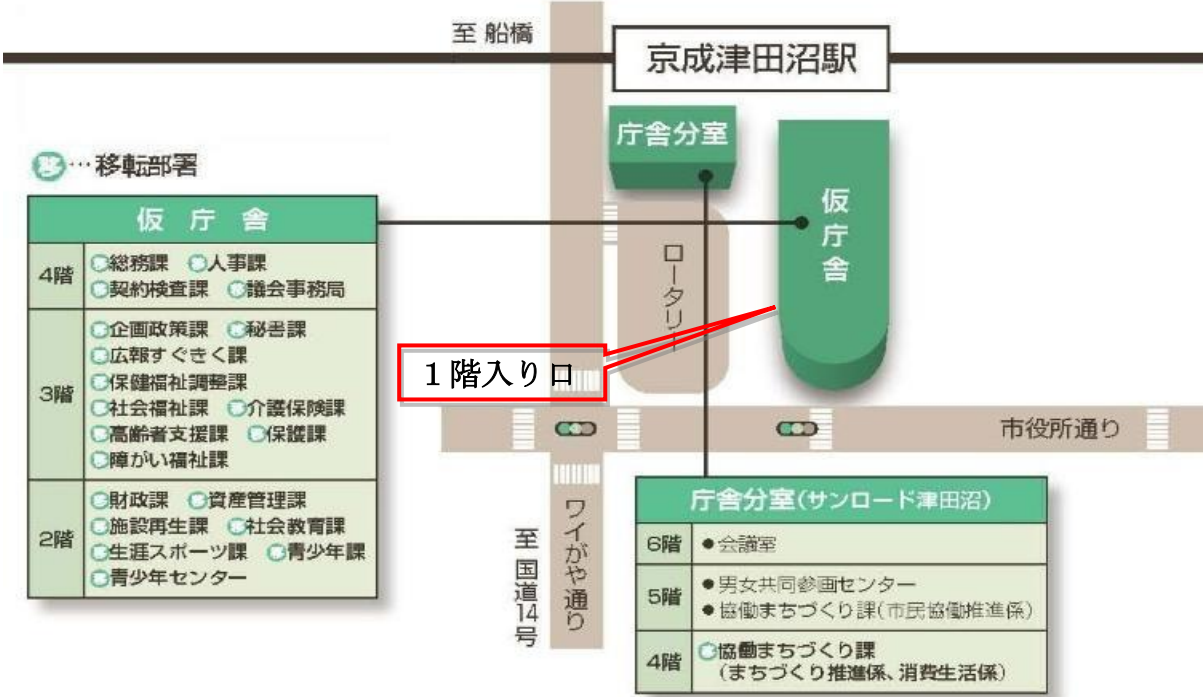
至 船橋

京成津田沼駅

庁舎分室

仮庁舎

…移転部署

| 仮庁舎 | |
|---|---|
| 4階 | 総務課 人事課 契約検査課 議会事務局 |
| 3階 | 企画政策課 秘書課 広報すぐきく課 保健福祉調整課 社会福祉課 介護保険課 高齢者支援課 保護課 障がい福祉課 |
| 2階 | 財政課 資産管理課 施設再生課 社会教育課 生涯スポーツ課 青少年課 青少年センター |

ロータリー

1階入り口

市役所通り

至国道14号

ワイがや通り

| 庁舎分室(サンロード津田沼) | |
|---|---|
| 6階 | ●会議室 |
| 5階 | ●男女共同参画センター ●協働まちづくり課(市民協働推進係) |
| 4階 | 協働まちづくり課 (まちづくり推進係、消費生活係) |